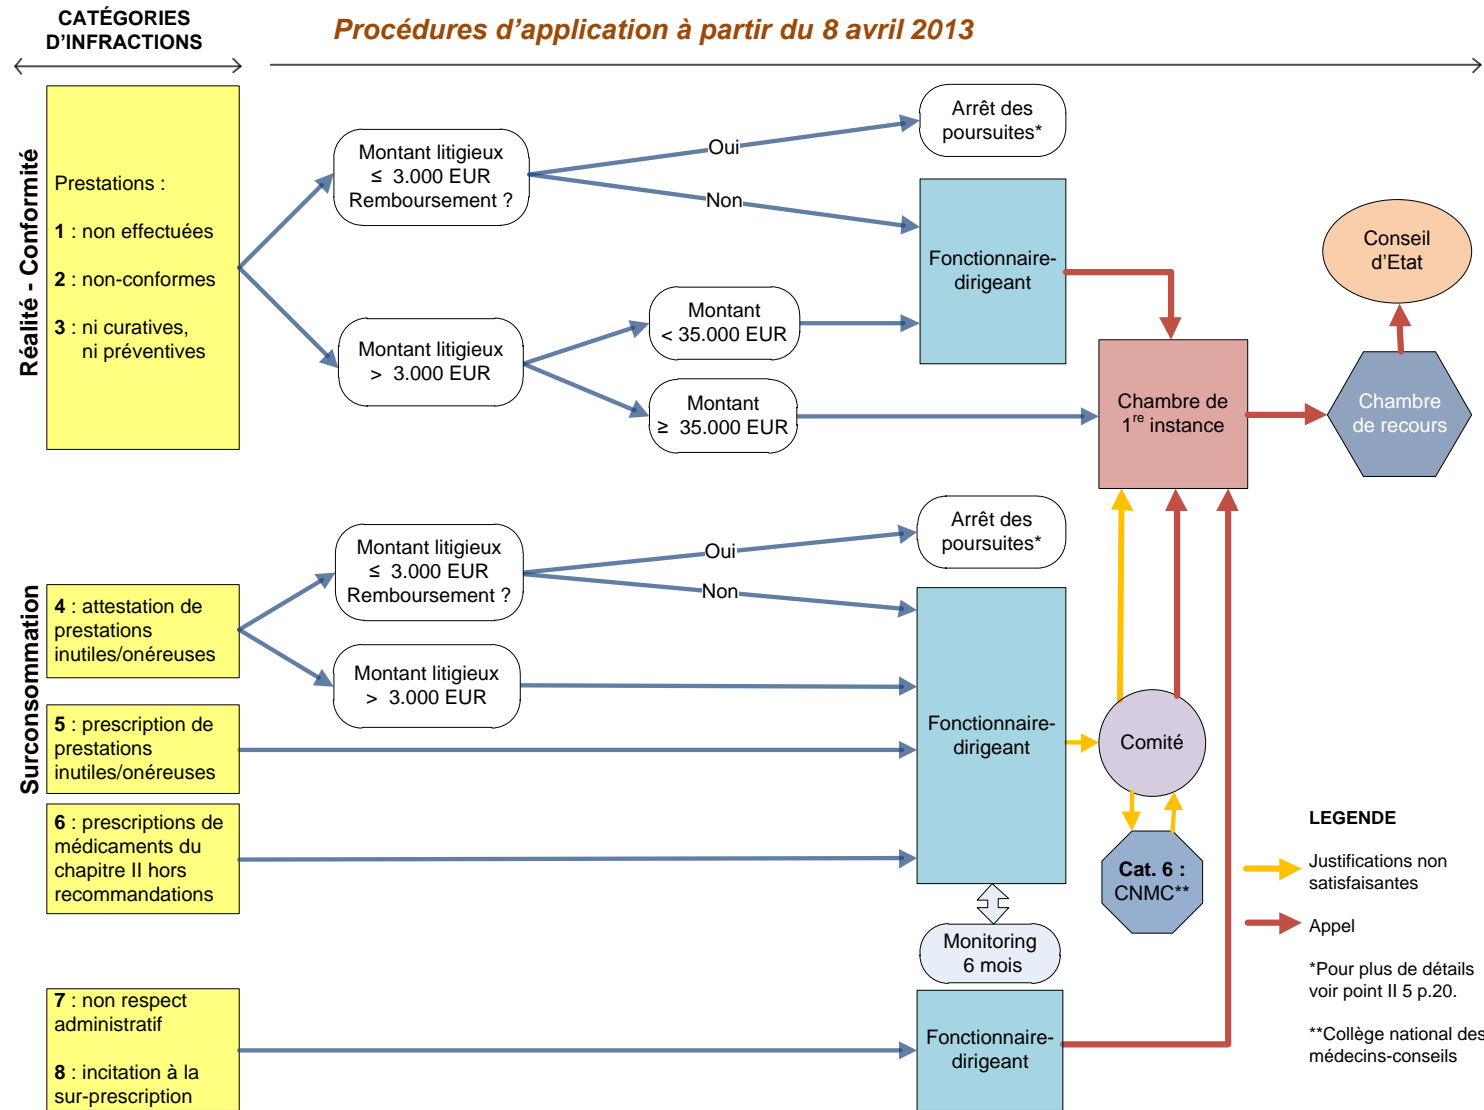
CATÉGORIES D'INFRACTIONS

Procédures d'application à partir du 8 avril 2013

Réalité - Conformité

Prestations :

1 : non effectuées

2 : non-conformes

3 : ni curatives, ni préventives

Montant litigieux ≤ 3.000 EUR Remboursement ?

Oui

Non

Arrêt des poursuites*

Fonctionnaire-dirigeant

Conseil d'Etat

Montant litigieux > 3.000 EUR

Montant < 35.000 EUR

Montant ≥ 35.000 EUR

Chambre de $1^{re}$ instance

Chambre de recours

Surconsommation

4 : attestation de prestations inutiles/onéreuses

Montant litigieux ≤ 3.000 EUR Remboursement ?

Oui

Non

Arrêt des poursuites*

Montant litigieux > 3.000 EUR

5 : prescription de prestations inutiles/onéreuses

Fonctionnaire-dirigeant

Comité

6 : prescriptions de médicaments du chapitre II hors recommandations

Cat. 6 : CNMC**

LEGENDE

Justifications non satisfaisantes

Appel

Monitoring 6 mois

7 : non respect administratif

8 : incitation à la sur-prescription

Fonctionnaire-dirigeant

*Pour plus de détails voir point II 5 p.20.

**Collège national des médecins-conseils